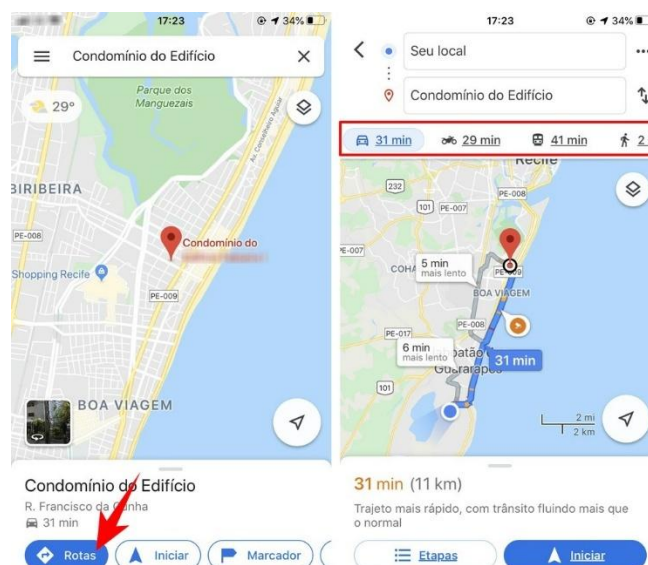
17:23 34%

Condomínio do Edifício

29°

Parque dos Manguezais

Av. Conselheiro Aguiar

BIRIBEIRA

PE-008

Condomínio do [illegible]

Shopping Recife

PE-009

BOA VIAGEM

Condomínio do Edifício

R. Francisco da Cunha

31 min

Rotas

Iniciar

Marcador

17:23 34%

Seu local

Condomínio do Edifício

31 min

29 min

41 min

2

Recife

232

PE-008

101

PE-007

PE-007

5 min mais lento

COHAB

PE-009

BOA VIAGEM

PE-017

PE-008

6 min mais lento

Jaboatão dos Guararapes

31 min

101

2 mi

2 km

31 min (11 km)

Trajeto mais rápido, com trânsito fluindo mais que o normal

Etapas

Iniciar